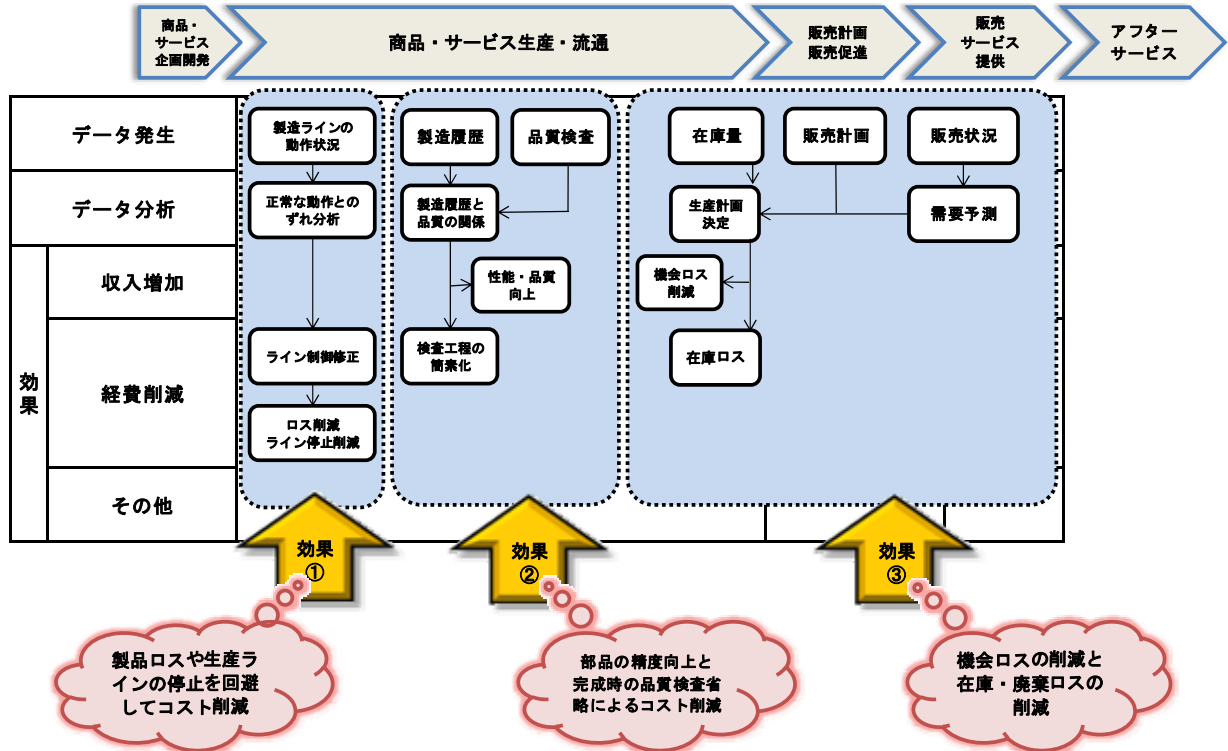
商品・サービス企画開発

商品・サービス生産・流通

販売計画
販売促進

販売
サービス
提供

アフター
サービス

| | | | | |
|---|---|---|---|---|
| データ発生 | | 製造ラインの動作状況 | 製造履歴 / 品質検査 | 在庫量 / 販売計画 / 販売状況 |
| データ分析 | | 正常な動作とのずれ分析 | 製造履歴と品質の関係 | 生産計画決定 / 需要予測 |
| 効果 | 収入増加 | | 性能・品質向上 | 機会ロス削減 |
| | 経費削減 | ライン制御修正 / ロス削減 ライン停止削減 | 検査工程の簡素化 | 在庫ロス |
| | その他 | | | |

効果①

効果②

効果③

製品ロスや生産ラインの停止を回避してコスト削減

部品の精度向上と完成時の品質検査省略によるコスト削減

機会ロスの削減と在庫・廃棄ロスの削減